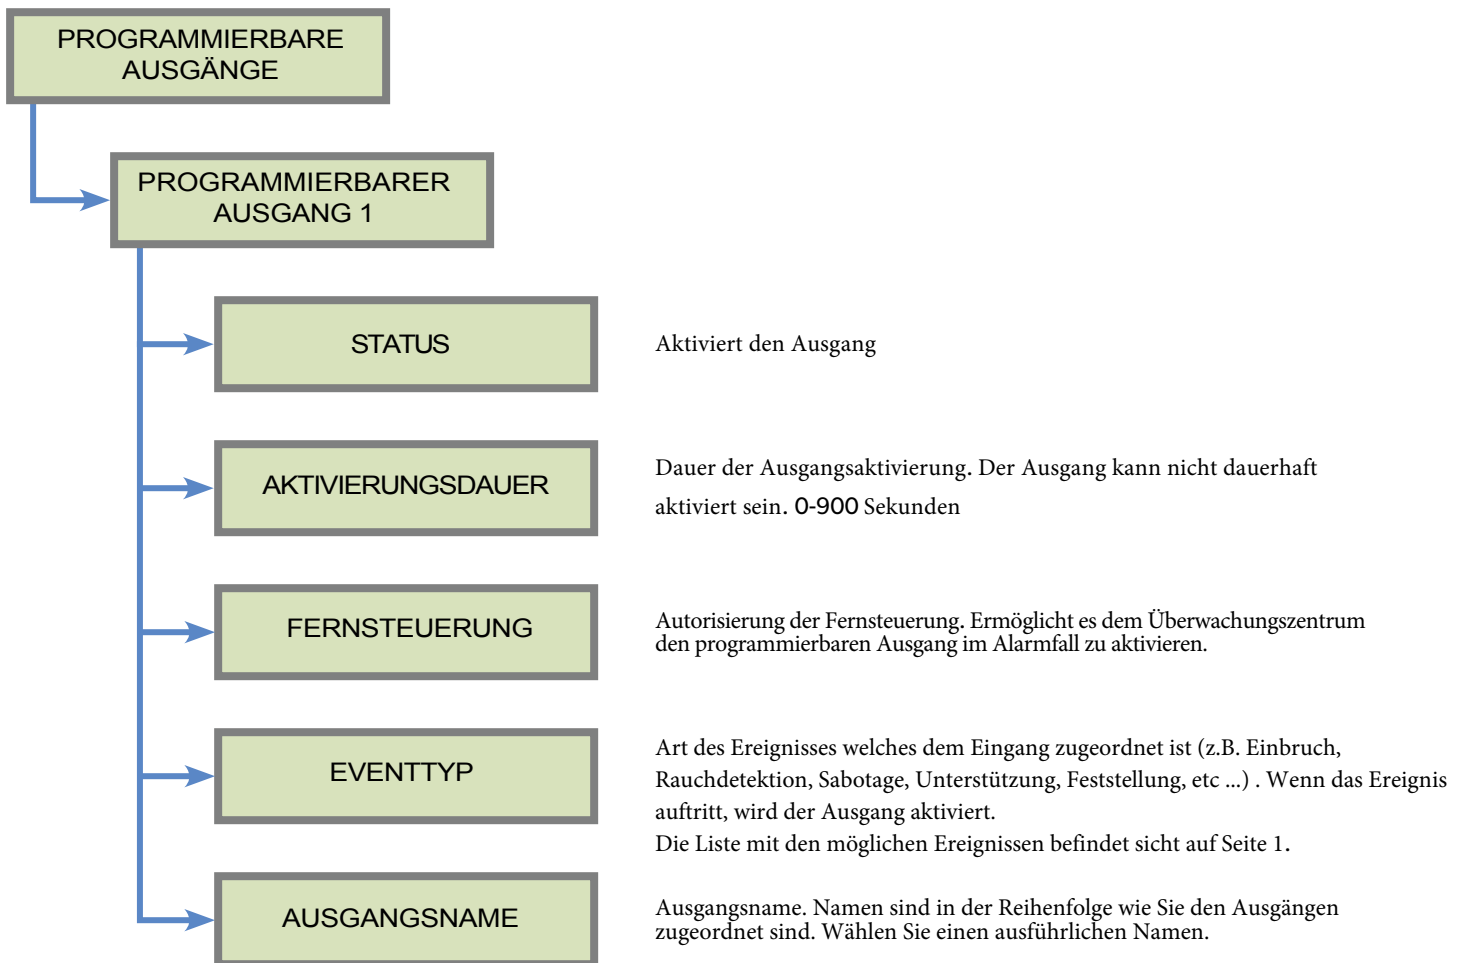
PROGRAMMIERBARE AUSGÄNGE

PROGRAMMIERBARER AUSGANG 1

STATUS

Aktiviert den Ausgang

AKTIVIERUNGSDAUER

Dauer der Ausgangsaktivierung. Der Ausgang kann nicht dauerhaft aktiviert sein. 0-900 Sekunden

FERNSTEUERUNG

Autorisierung der Fernsteuerung. Ermöglicht es dem Überwachungszentrum den programmierbaren Ausgang im Alarmfall zu aktivieren.

EVENTTYP

Art des Ereignisses welches dem Eingang zugeordnet ist (z.B. Einbruch, Rauchdetektion, Sabotage, Unterstützung, Feststellung, etc ...) . Wenn das Ereignis auftritt, wird der Ausgang aktiviert.
Die Liste mit den möglichen Ereignissen befindet sicht auf Seite 1.

AUSGANGSNAME

Ausgangsname. Namen sind in der Reihenfolge wie Sie den Ausgängen zugeordnet sind. Wählen Sie einen ausführlichen Namen.